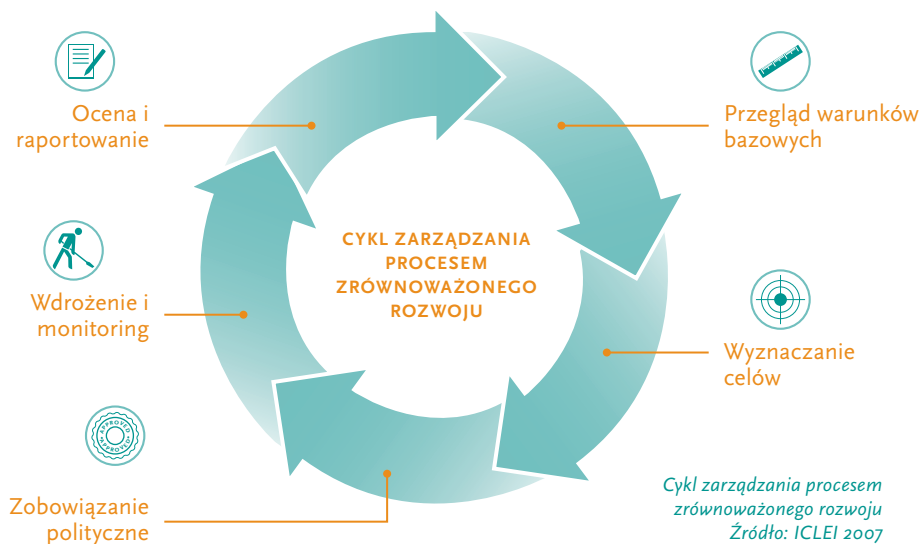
Ocena i raportowanie

Przegląd warunków bazowych

CYKL ZARZĄDZANIA PROCESEM ZRÓWNOWAŻONEGO ROZWOJU

Wdrożenie i monitoring

Wyznaczanie celów

APPROVED APPROVED

Zobowiązanie polityczne

Cykl zarządzania procesem zrównoważonego rozwoju
Źródło: ICLEI 2007